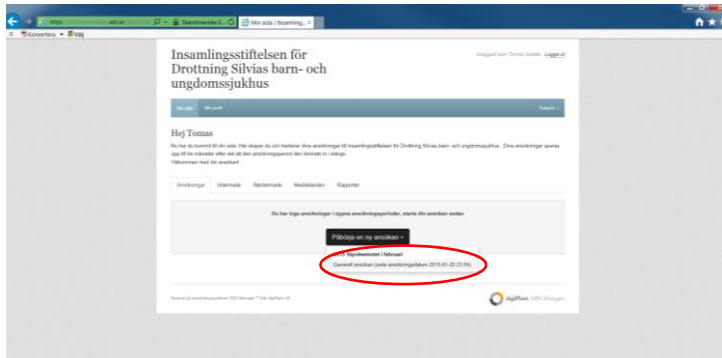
Insamlingsstiftelsen för Drottning Silvias barn- och ungdomssjukhus

Inloggad som Tomas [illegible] Logga ut

Min sida Min profil

Support

Hej Tomas

Nu har du kommit till din sida. Här skapar du och hanterar dina ansökningar till Insamlingsstiftelsen för Drottning Silvias barn- och ungdomssjukhus. Dina ansökningar sparas upp till tre månader efter det att den ansökningsperiod den lämnats in i stängs.

Välkommen med din ansökan!

Ansökningar Inlämnade Återlämnade Meddelanden Rapporter

Du har inga ansökningar i öppna ansökningsperioder, starta din ansökan nedan

Påbörja en ny ansökan

2015 Styrelsemötet i februari

Generell ansökan (sista ansökningsdatum 2015-01-20 23:59)

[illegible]

digiPlant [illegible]